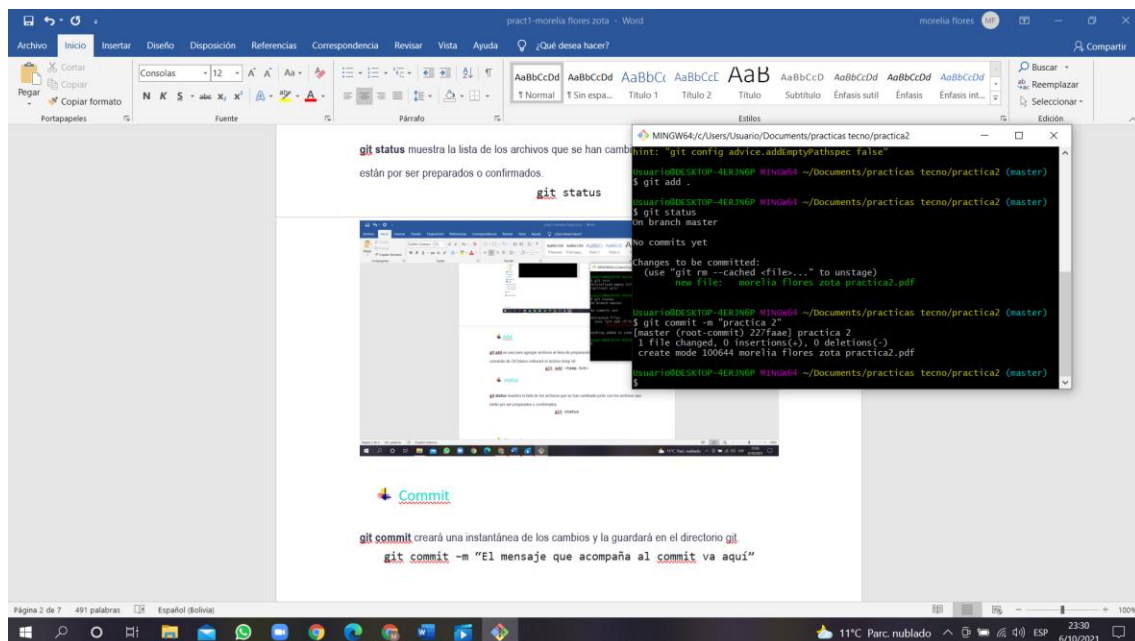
pract1-morelia flores zota - Word

morelia flores MF

Archivo Inicio Insertar Diseño Disposición Referencias Correspondencia Revisar Vista Ayuda ¿Qué desea hacer?

Compartir

Cortar
Copiar
Pegar
Copiar formato
Portapapeles

Consolas 12
Fuente

Párrafo

AaBbCcDd ¶ Normal
AaBbCcDd ¶ Sin espa...
AaBbC( Título 1
AaBbCcE Título 2
AaB Título
AaBbCcD Subtítulo
AaBbCcDd Énfasis sutil
AaBbCcDd Énfasis
AaBbCcDd Énfasis int...
Estilos

Buscar
Reemplazar
Seleccionar
Edición

git status muestra la lista de los archivos que se han camb

están por ser preparados o confirmados.

git status

MINGW64:/c/Users/Usuario/Documents/practicas tecno/practica2

hint: "git config advice.addEmptyPathspec false"

Usuario@DESKTOP-4ERJN6P MINGW64 ~/Documents/practicas tecno/practica2 (master)
$ git add .

Usuario@DESKTOP-4ERJN6P MINGW64 ~/Documents/practicas tecno/practica2 (master)
$ git status
On branch master

No commits yet

Changes to be committed:
  (use "git rm --cached <file>..." to unstage)
        new file:   morelia flores zota practica2.pdf

Usuario@DESKTOP-4ERJN6P MINGW64 ~/Documents/practicas tecno/practica2 (master)
$ git commit -m "practica 2"
[master (root-commit) 227faae] practica 2
 1 file changed, 0 insertions(+), 0 deletions(-)
 create mode 100644 morelia flores zota practica2.pdf

Usuario@DESKTOP-4ERJN6P MINGW64 ~/Documents/practicas tecno/practica2 (master)
$

Commit

git commit creará una instantánea de los cambios y la guardará en el directorio git.

git commit -m "El mensaje que acompaña al commit va aquí"

Página 2 de 7 491 palabras Español (Bolivia)

11°C Parc. nublado ESP 23:30 6/10/2021